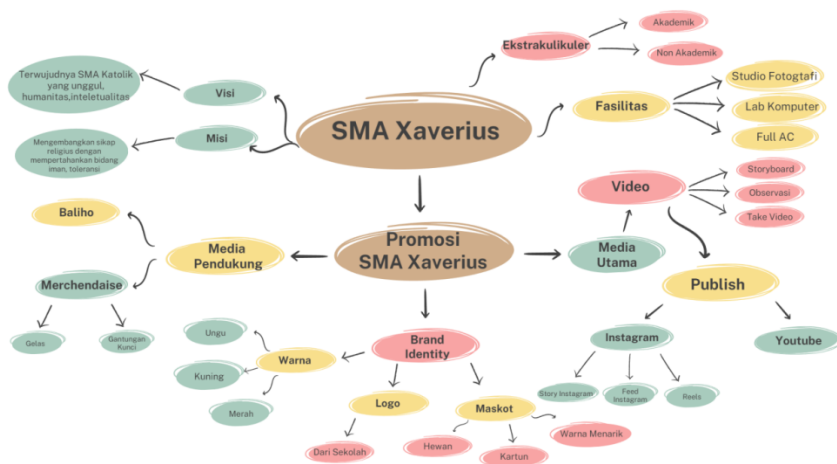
SMA Xaverius

Visi

Terwujudnya SMA Katolik yang unggul, humanitas,inteletualitas

Misi

Mengembangkan sikap religius dengan mempertahankan bidang iman, toleransi

Ekstrakulikuler

Akademik

Non Akademik

Fasilitas

Studio Fotogtafi

Lab Komputer

Full AC

Promosi SMA Xaverius

Media Pendukung

Baliho

Merchendaise

Gelas

Gantungan Kunci

Media Utama

Video

Storyboard

Observasi

Take Video

Publish

Instagram

Story Instagram

Feed Instagram

Reels

Youtube

Brand Identity

Warna

Ungu

Kuning

Merah

Logo

Dari Sekolah

Maskot

Hewan

Kartun

Warna Menarik